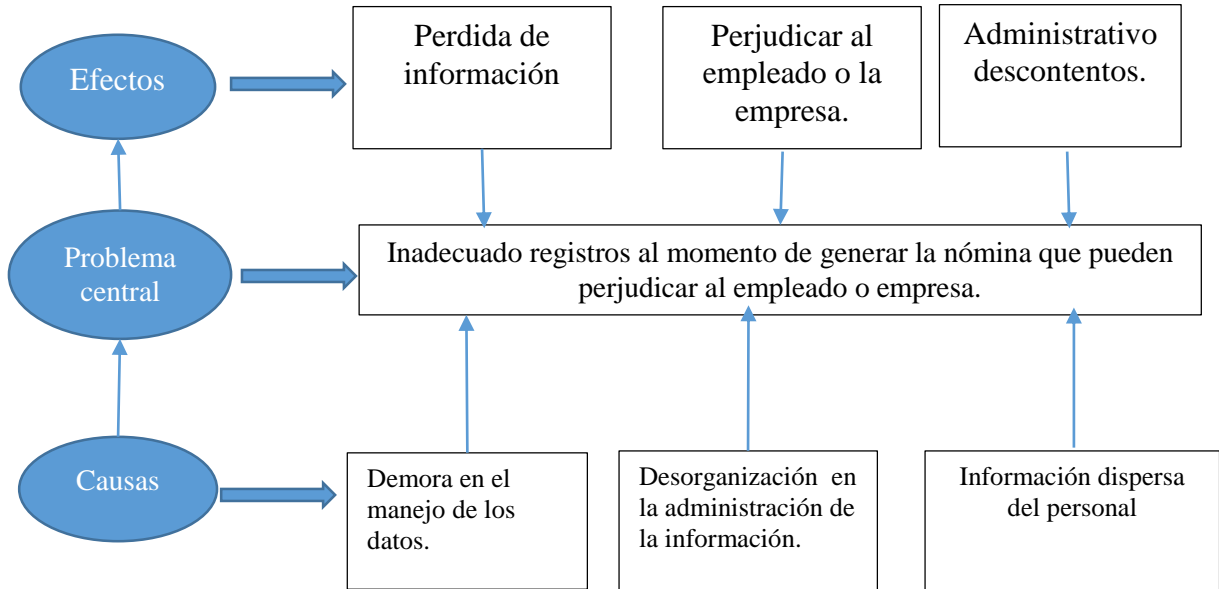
Efectos

Perdida de información

Perjudicar al empleado o la empresa.

Administrativo descontentos.

Problema central

Inadecuado registros al momento de generar la nómina que pueden perjudicar al empleado o empresa.

Causas

Demora en el manejo de los datos.

Desorganización en la administración de la información.

Información dispersa del personal